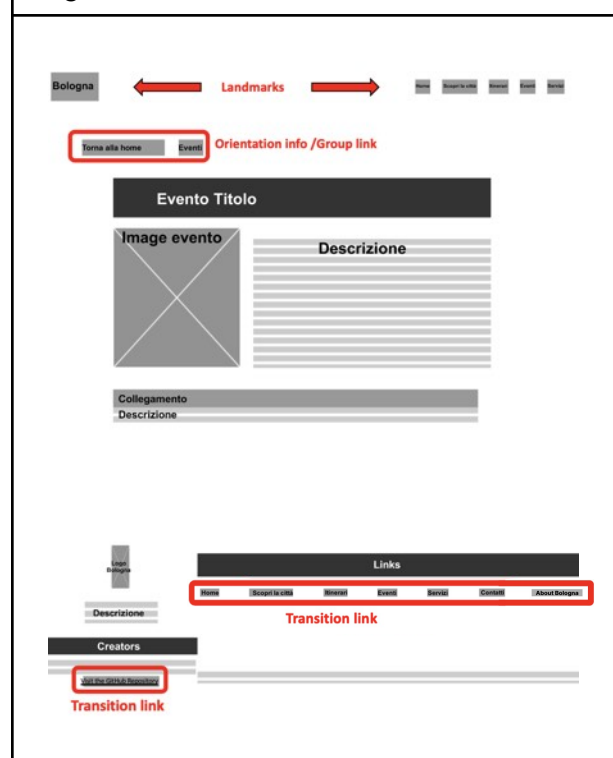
Bologna

Landmarks

Home Scopri la città Itinerari Eventi Servizi

Torna alla home Eventi

Orientation info /Group link

Evento Titolo

Image evento

Descrizione

Collegamento

Descrizione

Logo Bologna

Links

Home Scopri la città Itinerari Eventi Servizi Contatti About Bologna

Transition link

Descrizione

Creators

Visit the GitHub Repository

Transition link